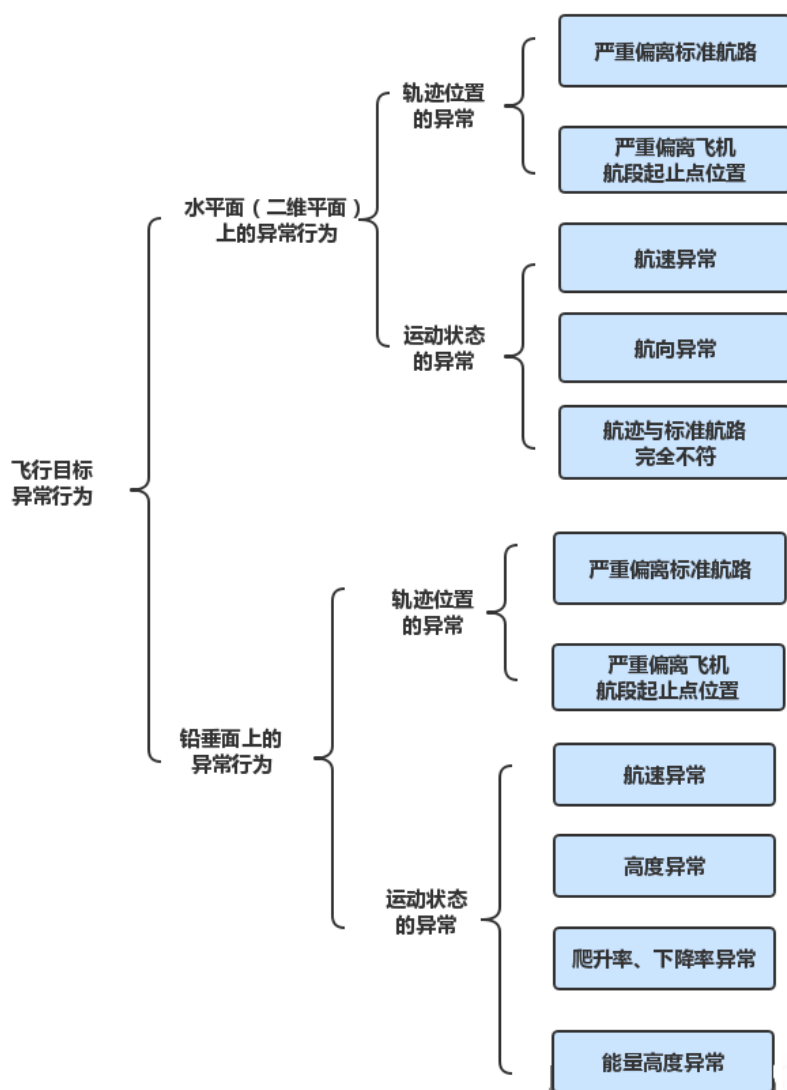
飞行目标异常行为

水平面（二维平面）上的异常行为

轨迹位置的异常

严重偏离标准航路

严重偏离飞机航段起止点位置

运动状态的异常

航速异常

航向异常

航迹与标准航路完全不符

铅垂面上的异常行为

轨迹位置的异常

严重偏离标准航路

严重偏离飞机航段起止点位置

运动状态的异常

航速异常

高度异常

爬升率、下降率异常

能量高度异常